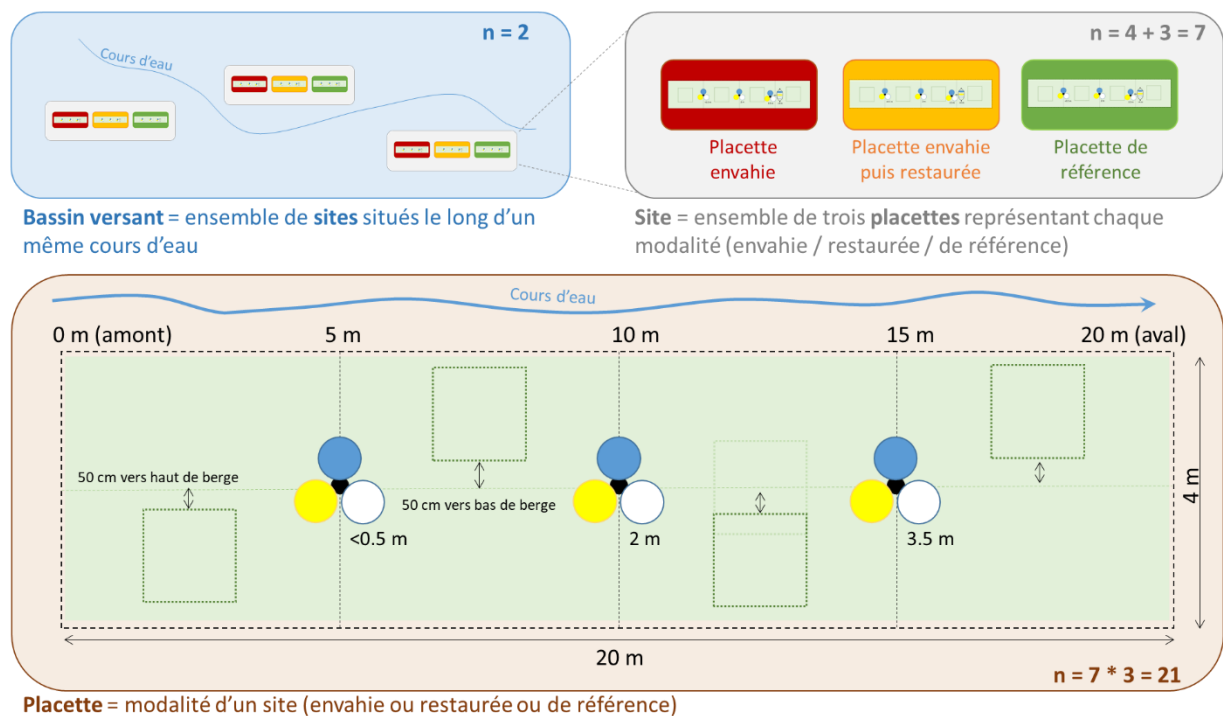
Cours d'eau

n = 2

Bassin versant = ensemble de sites situés le long d'un même cours d'eau

n = 4 + 3 = 7

Placette envahie

Placette envahie puis restaurée

Placette de référence

Site = ensemble de trois placettes représentant chaque modalité (envahie / restaurée / de référence)

Cours d'eau

0 m (amont)

5 m

10 m

15 m

20 m (aval)

50 cm vers haut de berge

50 cm vers bas de berge

<0.5 m

2 m

3.5 m

4 m

20 m

n = 7 * 3 = 21

Placette = modalité d'un site (envahie ou restaurée ou de référence)